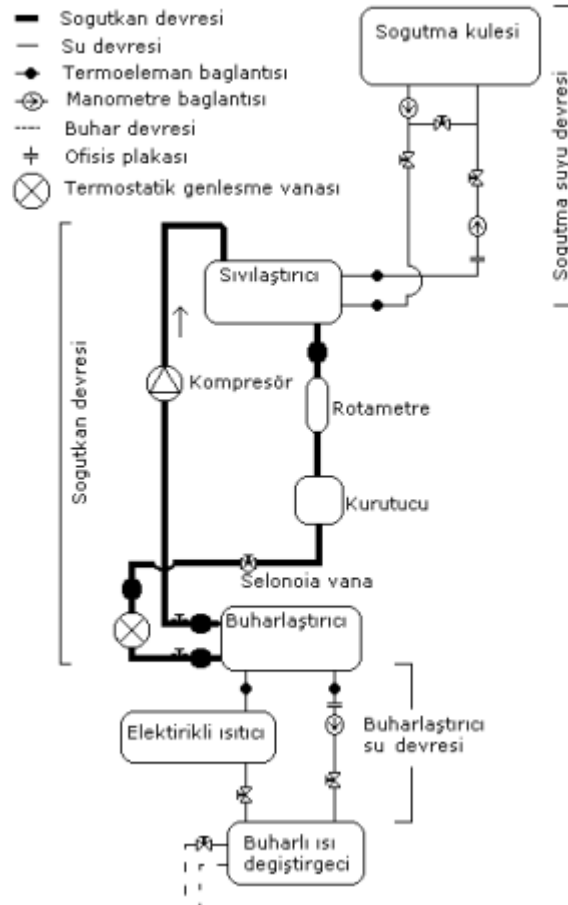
Sogutkan devresi
Su devresi
Termoeleman baglantısı
Manometre baglantısı
Buhar devresi
Ofisis plakası
Termostatik genlesme vanası

Sogutma kulesi

Sogutma suyu devresi

Sıvılaştırıcı

Sogutkan devresi

Kompresör

Rotametre

Kurutucu

Selonoia vana

Buharlaştırıcı

Buharlaştırıcı su devresi

Elektirikli ısıtıcı

Buharlı ısı degiştirgeci